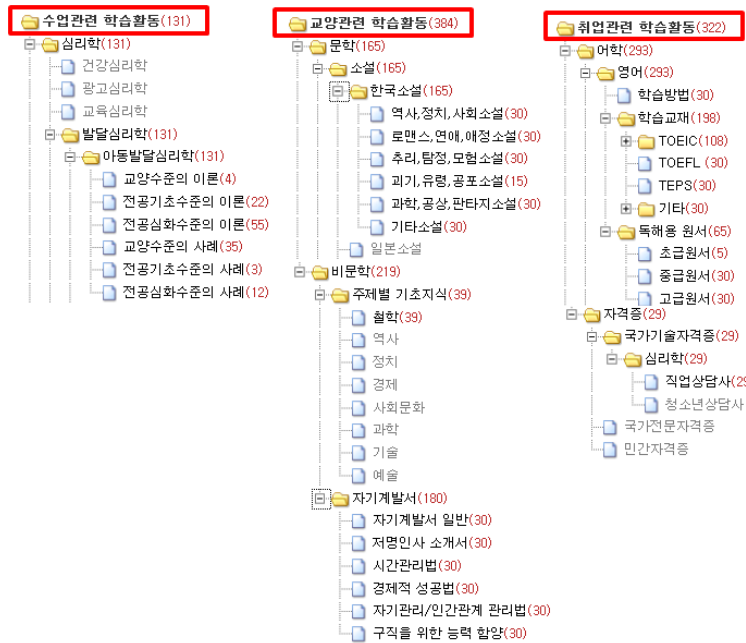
수업관련 학습활동(131)
심리학(131)
건강심리학
광고심리학
교육심리학
발달심리학(131)
아동발달심리학(131)
교양수준의 이론(4)
전공기초수준의 이론(22)
전공심화수준의 이론(55)
교양수준의 사례(35)
전공기초수준의 사례(3)
전공심화수준의 사례(12)

교양관련 학습활동(384)
문학(165)
소설(165)
한국소설(165)
역사,정치,사회소설(30)
로맨스,연애,애정소설(30)
추리,탐정,모험소설(30)
괴기,유령,공포소설(15)
과학,공상,판타지소설(30)
기타소설(30)
일본소설
비문학(219)
주제별 기초지식(39)
철학(39)
역사
정치
경제
사회문화
과학
기술
예술
자기계발서(180)
자기계발서 일반(30)
저명인사 소개서(30)
시간관리법(30)
경제적 성공법(30)
자기관리/인간관계 관리법(30)
구직을 위한 능력 함양(30)

취업관련 학습활동(322)
어학(293)
영어(293)
학습방법(30)
학습교재(198)
TOEIC(108)
TOEFL (30)
TEPS(30)
기타(30)
독해용 원서(65)
초급원서(5)
중급원서(30)
고급원서(30)
자격증(29)
국가기술자격증(29)
심리학(29)
직업상담사(29
청소년상담사
국가전문자격증
민간자격증